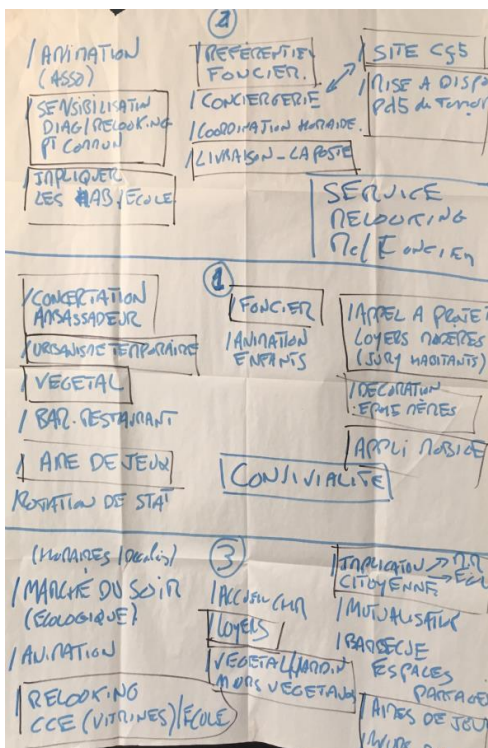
2

/ ANIMATION (ASSO)

/ SENSIBILISATION DIAG / RELOOKING PT COMMUN

/ IMPLIQUER LES HAB / ECOLE

/ REFERENTIEL FONCIER.

/ CONCIERGERIE

/ COORDINATION HORAIRE.

/ LIVRAISON - LA POSTE

/ SITE CGS

/ MISE A DISPO PDS de Temps

SERVICE RELOOKING MC / FONCIER

1

/ CONCERTATION AMBASSADEUR

/ URBANISME TEMPORAIRE

/ VEGETAL

/ BAR - RESTAURANT

/ AIRE DE JEUX

ROTATION DE STAT

/ FONCIER

/ ANIMATION ENFANTS

/ APPEL A PROJET LOYERS MODERES (SUR HABITANTS)

/ DECORATION EPHEMERES

/ APPLI MOBILE

CONVIVIALITE

(HORAIRES / PRIX)

/ MARCHE DU SOIR (ECOLOGIQUE)

/ ANIMATION

/ RELOOKING CCE (VITRINES) / ECOLE

3

/ ACCUEIL CHR

/ LOYERS

/ VEGETAL / JARDIN MURS VEGETAUX

/ IMPLICATION CITOYENNE → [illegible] ECOLE

/ MUTUALISATION

/ BARBECUE ESPACES PARTAGES

/ AIRES DE JEUX

/ MURS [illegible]